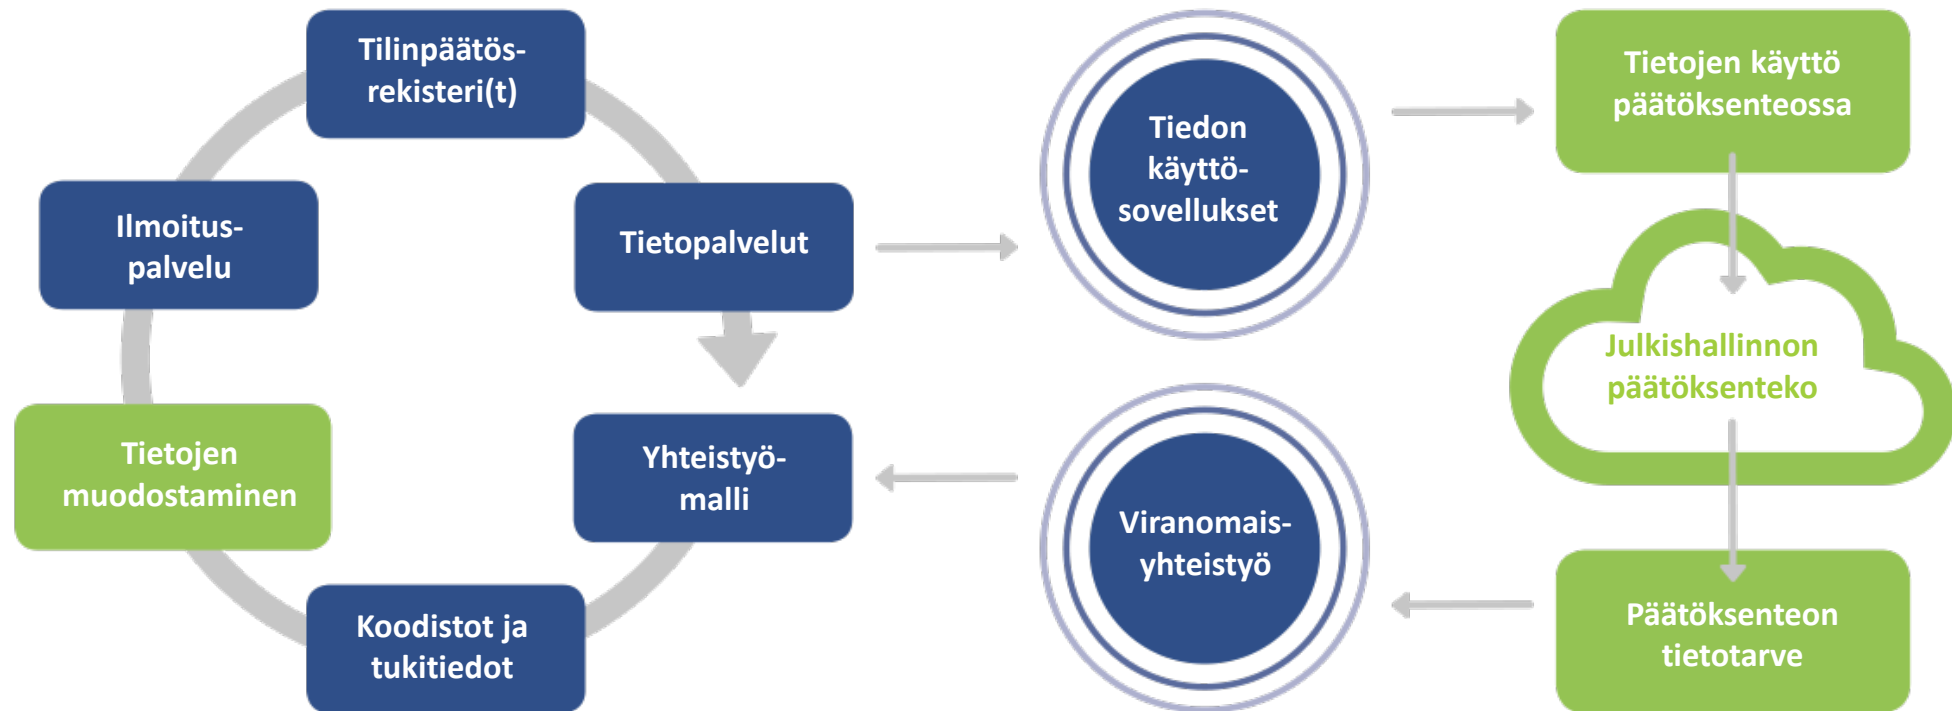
Tilinpäätös-rekisteri(t)

Ilmoitus-palvelu

Tietopalvelut

Tietojen muodostaminen

Yhteistyö-malli

Koodistot ja tukitiedot

Tiedon käyttö-sovellukset

Viranomais-yhteistyö

Tietojen käyttö päätöksenteossa

Julkishallinnon päätöksenteko

Päätöksenteon tietotarve